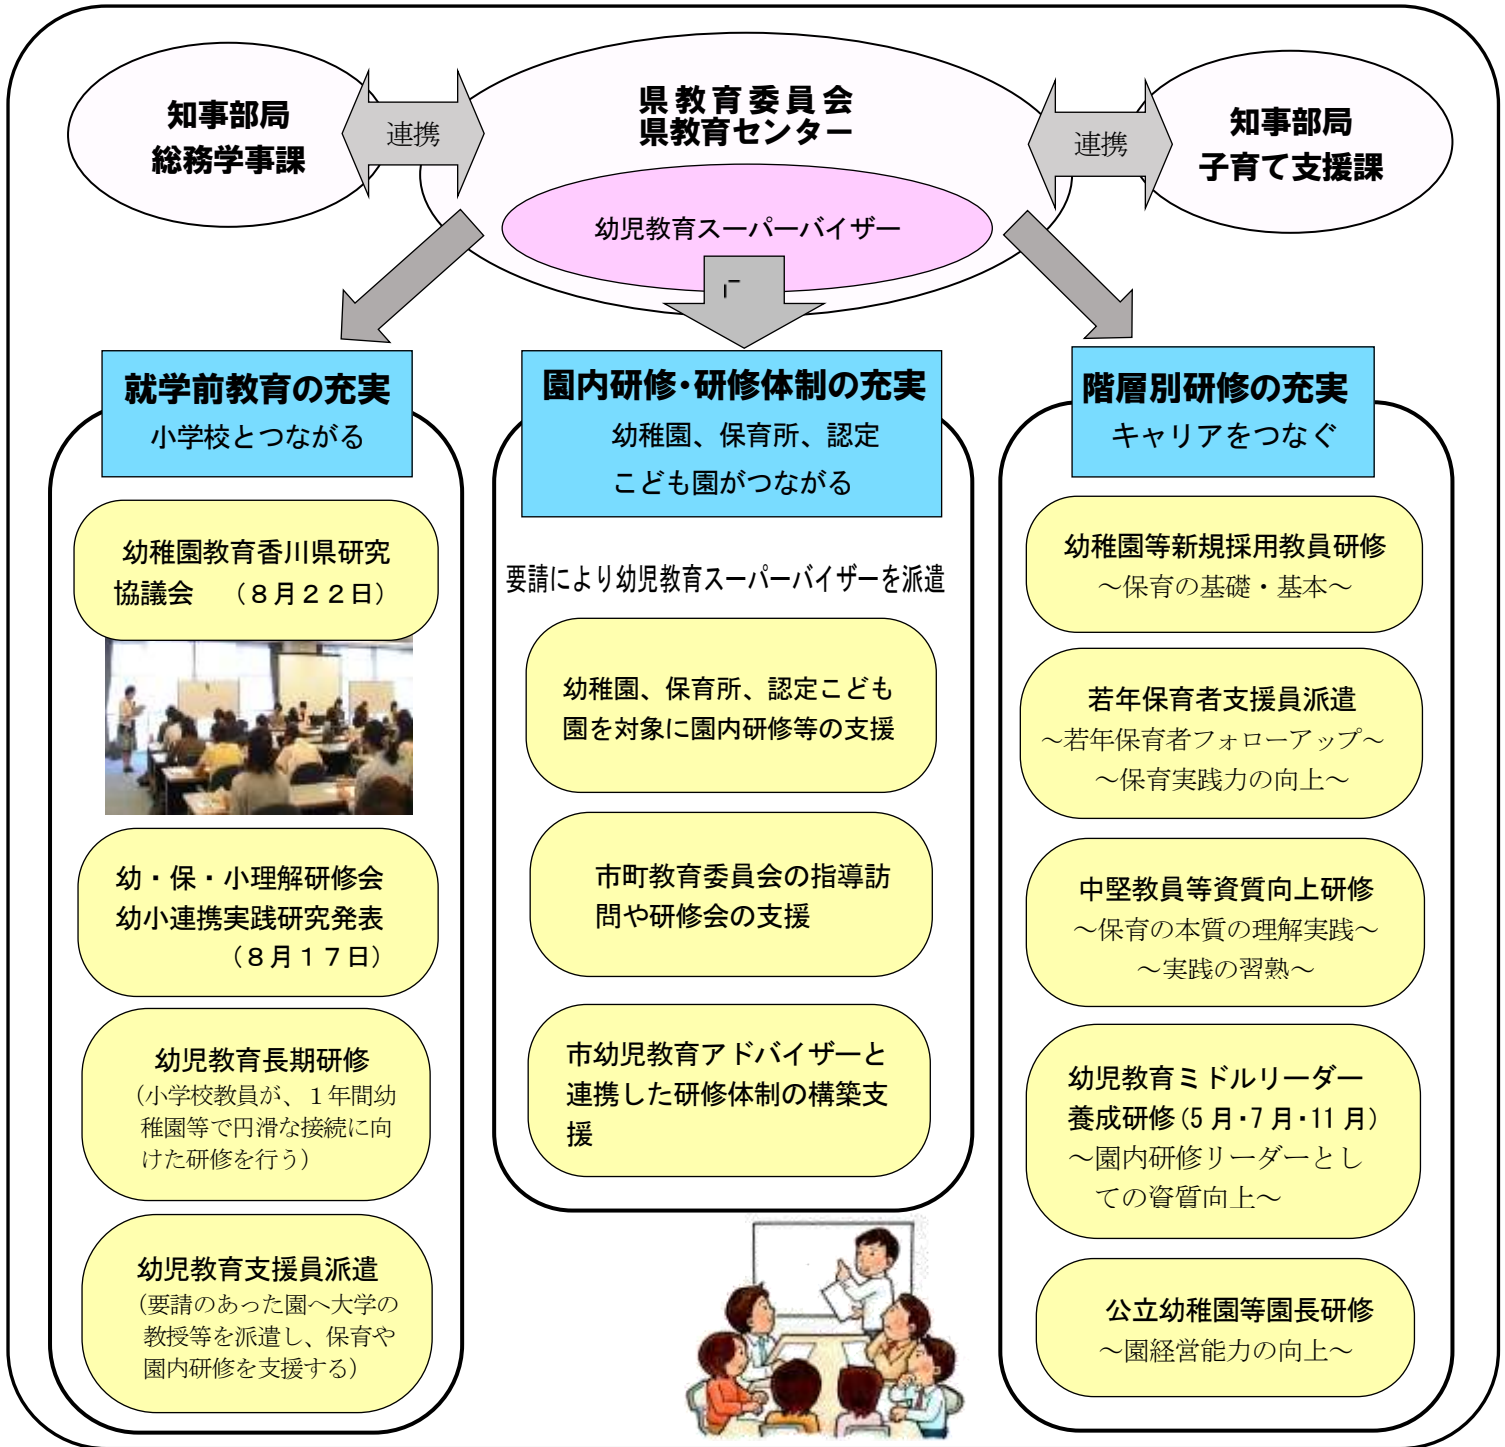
知事部局
総務学事課

連携

県教育委員会
県教育センター

幼児教育スーパーバイザー

連携

知事部局
子育て支援課

就学前教育の充実
小学校とつながる

幼稚園教育香川県研究協議会　（８月２２日）

幼・保・小理解研修会
幼小連携実践研究発表
（８月１７日）

幼児教育長期研修
（小学校教員が、１年間幼稚園等で円滑な接続に向けた研修を行う）

幼児教育支援員派遣
（要請のあった園へ大学の教授等を派遣し、保育や園内研修を支援する）

園内研修・研修体制の充実
幼稚園、保育所、認定こども園がつながる

要請により幼児教育スーパーバイザーを派遣

幼稚園、保育所、認定こども園を対象に園内研修等の支援

市町教育委員会の指導訪問や研修会の支援

市幼児教育アドバイザーと連携した研修体制の構築支援

階層別研修の充実
キャリアをつなぐ

幼稚園等新規採用教員研修
～保育の基礎・基本～

若年保育者支援員派遣
～若年保育者フォローアップ～
～保育実践力の向上～

中堅教員等資質向上研修
～保育の本質の理解実践～
～実践の習熟～

幼児教育ミドルリーダー養成研修（5 月・7 月・11 月）
～園内研修リーダーとしての資質向上～

公立幼稚園等園長研修
～園経営能力の向上～